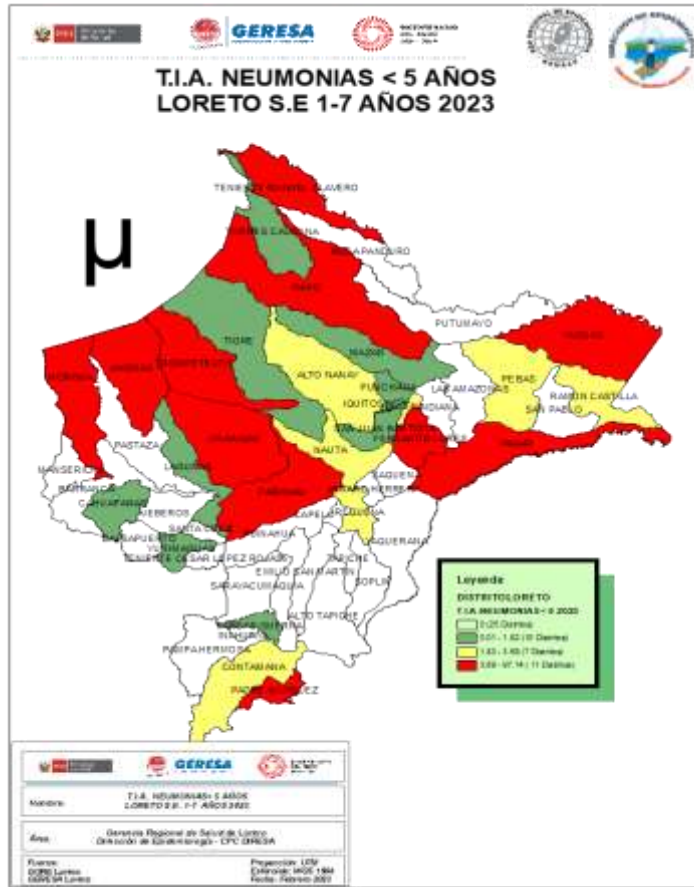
GERESA

T.I.A. NEUMONIAS < 5 AÑOS
LORETO S.E 1-7 AÑOS 2023

µ

TENIENTE MANUEL CLAVERO
TORRES CAUSANA
ROSA PANDURO
NAPO
PUTUMAYO
YAGUAS
TIGRE
MAZAN
ALTO NANAY
PUNCHANA
LAS AMAZONAS
PEBAS
RAMON CASTILLA
SAN PABLO
IQUITOS
INDIANA
SAN JUAN BAUTISTA
FERNANDO LORES
NAUTA
PASTAZA
MANSERICHE
MORONA
CAHUAPANAS
JEBEROS
SANTA CRUZ
BALSAPUERTO
YURIMAGUAS
TENIENTE CESAR LOPEZ ROJAS
PARINARI
URARINAS
TROMPETEROS
ANDOAS
LAGUNAS
YAQUERANA
REQUENA
JENARO HERRERA
CAPELO
SAQUENA
EMILIO SAN MARTIN
TAPICHE
SOPLIN
SARAYACU
ALTO TAPICHE
VARGAS GUERRA
INAHUAYA
PAMPA HERMOSA
CONTAMANA
PADRE MARQUEZ

Leyenda
DISTRITOLORETO
T.I.A. NEUMONIAS < 5 2023
0 (25 Distritos)
0.01 - 1.82 (10 Distritos)
1.83 - 3.68 (7 Distritos)
3.69 - 17.14 (11 Distritos)

GERESA

Nombre: T.I.A. NEUMONIAS < 5 AÑOS LORETO S.E. 1-7 AÑOS 2023

Área: Gerencia Regional de Salud de Loreto Dirección de Epidemiología - CPC GRESA

Fuente: GORE Loreto GERESA Loreto

Proyección: UTM
Esferoide: WGS 1984
Fecha: Febrero 2023